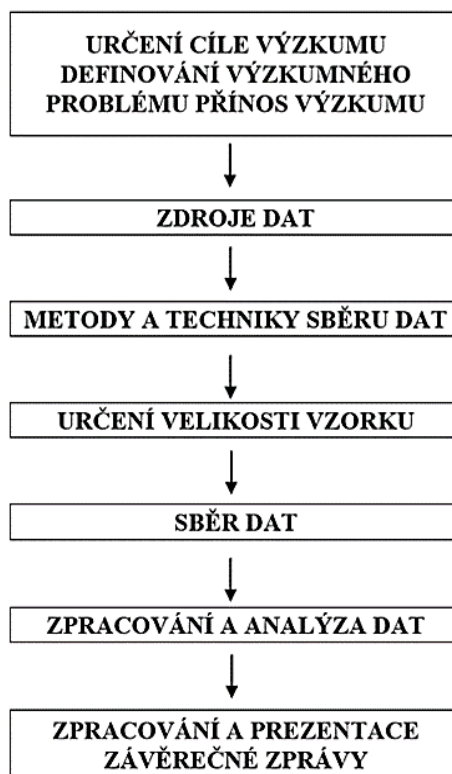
URČENÍ CÍLE VÝZKUMU DEFINOVÁNÍ VÝZKUMNÉHO PROBLÉMU PŘÍNOS VÝZKUMU

ZDROJE DAT

METODY A TECHNIKY SBĚRU DAT

URČENÍ VELIKOSTI VZORKU

SBĚR DAT

ZPRACOVÁNÍ A ANALÝZA DAT

ZPRACOVÁNÍ A PREZENTACE ZÁVĚREČNÉ ZPRÁVY